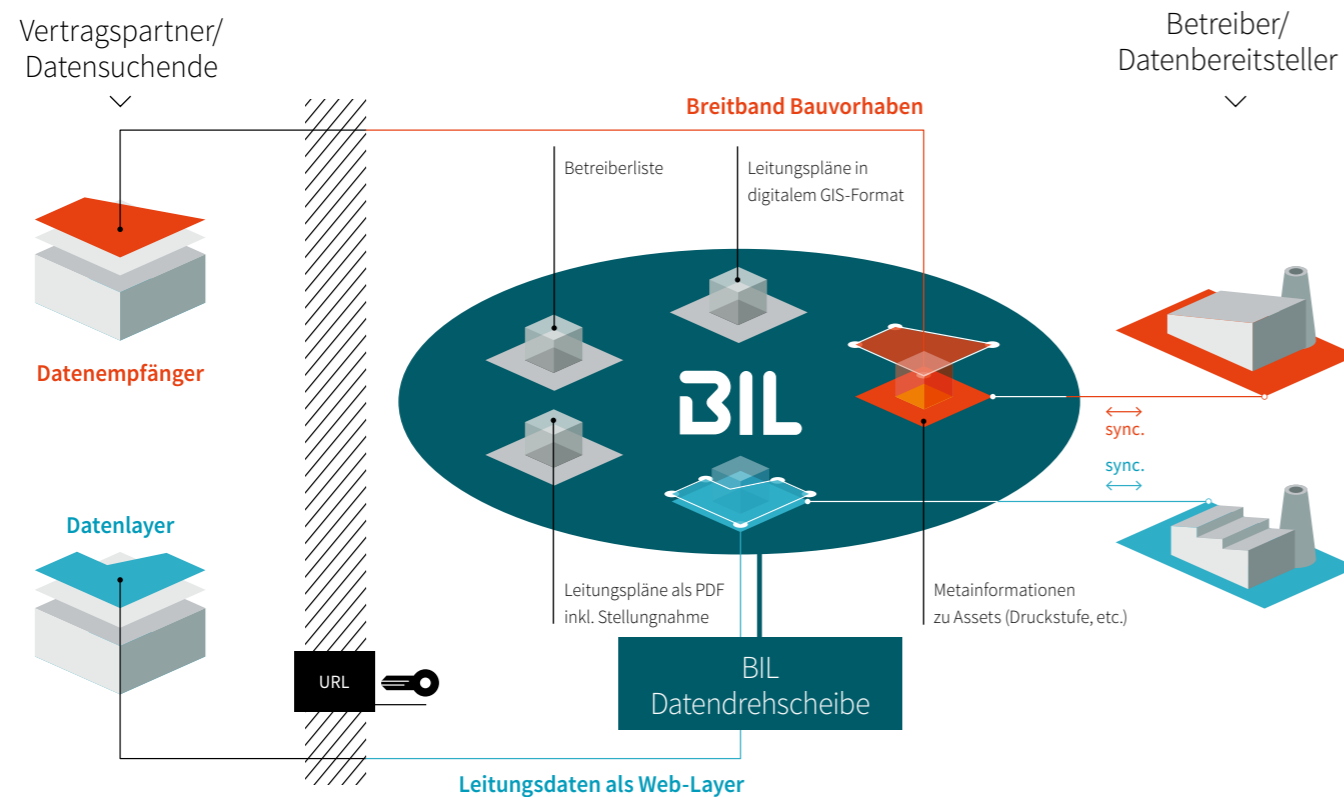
Vertragspartner/
Datensuchende

Betreiber/
Datenbereitsteller

Breitband Bauvorhaben

Betreiberliste

Leitungspläne in digitalem GIS-Format

Datenempfänger

BIL

sync.

sync.

Datenlayer

Leitungspläne als PDF inkl. Stellungnahme

Metainformationen zu Assets (Druckstufe, etc.)

URL

BIL
Datendrehscheibe

Leitungsdaten als Web-Layer